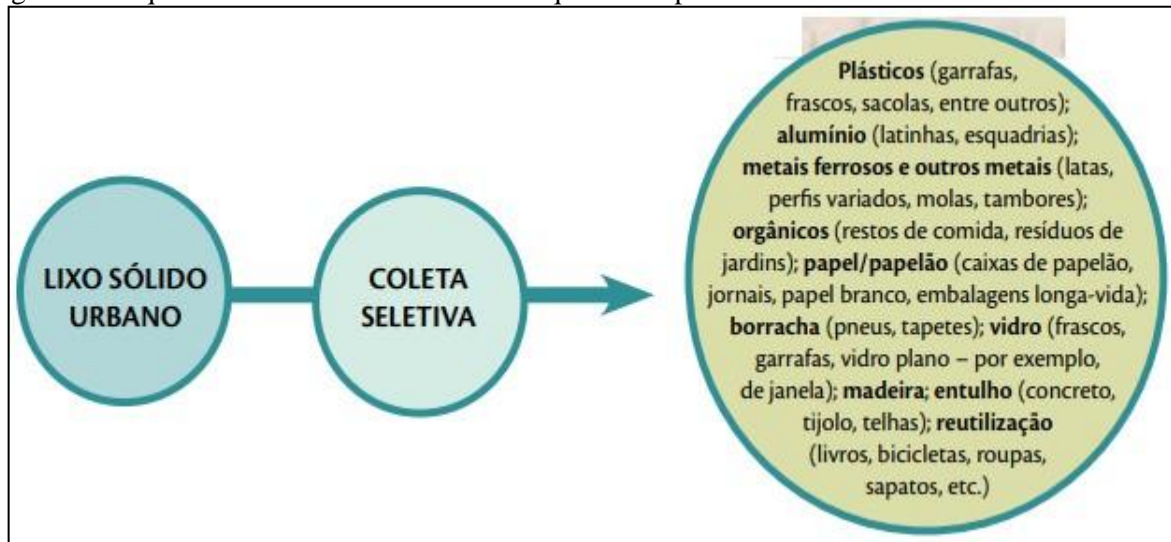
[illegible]

LIXO SÓLIDO URBANO

COLETA SELETIVA

**Plásticos** (garrafas, frascos, sacolas, entre outros); **alumínio** (latinhas, esquadrias); **metais ferrosos e outros metais** (latas, perfis variados, molas, tambores); **orgânicos** (restos de comida, resíduos de jardins); **papel/papelão** (caixas de papelão, jornais, papel branco, embalagens longa-vida); **borracha** (pneus, tapetes); **vidro** (frascos, garrafas, vidro plano – por exemplo, de janela); **madeira**; **entulho** (concreto, tijolo, telhas); **reutilização** (livros, bicicletas, roupas, sapatos, etc.)